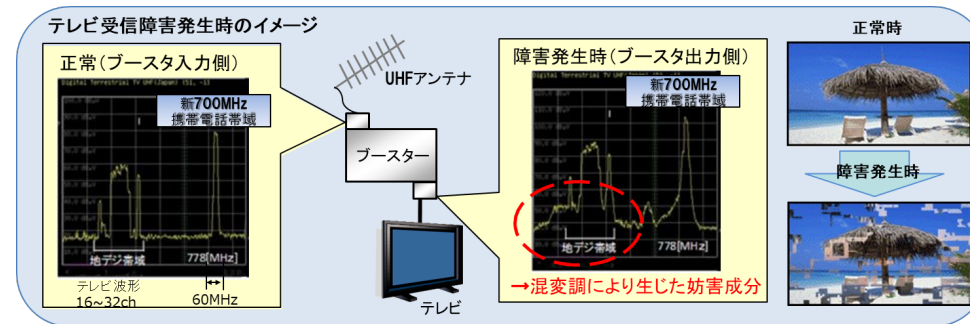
テレビ受信障害発生時のイメージ

正常（ブースタ入力側）

Digital Terrestrial TV UHF(Japan) (51, -13)

新700MHz 携帯電話帯域

地デジ帯域

778[MHz]

テレビ波形 16～32ch

60MHz

UHFアンテナ

ブースター

テレビ

障害発生時（ブースタ出力側）

新700MHz 携帯電話帯域

地デジ帯域

778[MHz]

→混変調により生じた妨害成分

正常時

障害発生時